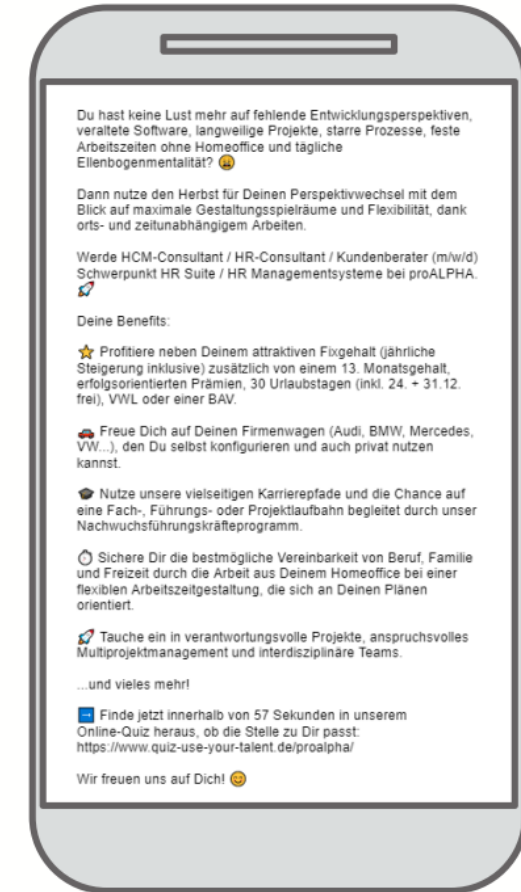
Du hast keine Lust mehr auf fehlende Entwicklungsperspektiven, veraltete Software, langweilige Projekte, starre Prozesse, feste Arbeitszeiten ohne Homeoffice und tägliche Ellenbogenmentalität? 😩

Dann nutze den Herbst für Deinen Perspektivwechsel mit dem Blick auf maximale Gestaltungsspielräume und Flexibilität, dank orts- und zeitunabhängigem Arbeiten.

Werde HCM-Consultant / HR-Consultant / Kundenberater (m/w/d) Schwerpunkt HR Suite / HR Managementsysteme bei proALPHA. 🚀

Deine Benefits:

⭐ Profitiere neben Deinem attraktiven Fixgehalt (jährliche Steigerung inklusive) zusätzlich von einem 13. Monatsgehalt, erfolgsorientierten Prämien, 30 Urlaubstagen (inkl. 24. + 31.12. frei), VWL oder einer BAV.

🚗 Freue Dich auf Deinen Firmenwagen (Audi, BMW, Mercedes, VW...), den Du selbst konfigurieren und auch privat nutzen kannst.

🎓 Nutze unsere vielseitigen Karrierepfade und die Chance auf eine Fach-, Führungs- oder Projektlaufbahn begleitet durch unser Nachwuchsführungskräfteprogramm.

⏱ Sichere Dir die bestmögliche Vereinbarkeit von Beruf, Familie und Freizeit durch die Arbeit aus Deinem Homeoffice bei einer flexiblen Arbeitszeitgestaltung, die sich an Deinen Plänen orientiert.

🚀 Tauche ein in verantwortungsvolle Projekte, anspruchsvolles Multiprojektmanagement und interdisziplinäre Teams.

...und vieles mehr!

➡ Finde jetzt innerhalb von 57 Sekunden in unserem Online-Quiz heraus, ob die Stelle zu Dir passt: https://www.quiz-use-your-talent.de/proalpha/

Wir freuen uns auf Dich! 😊